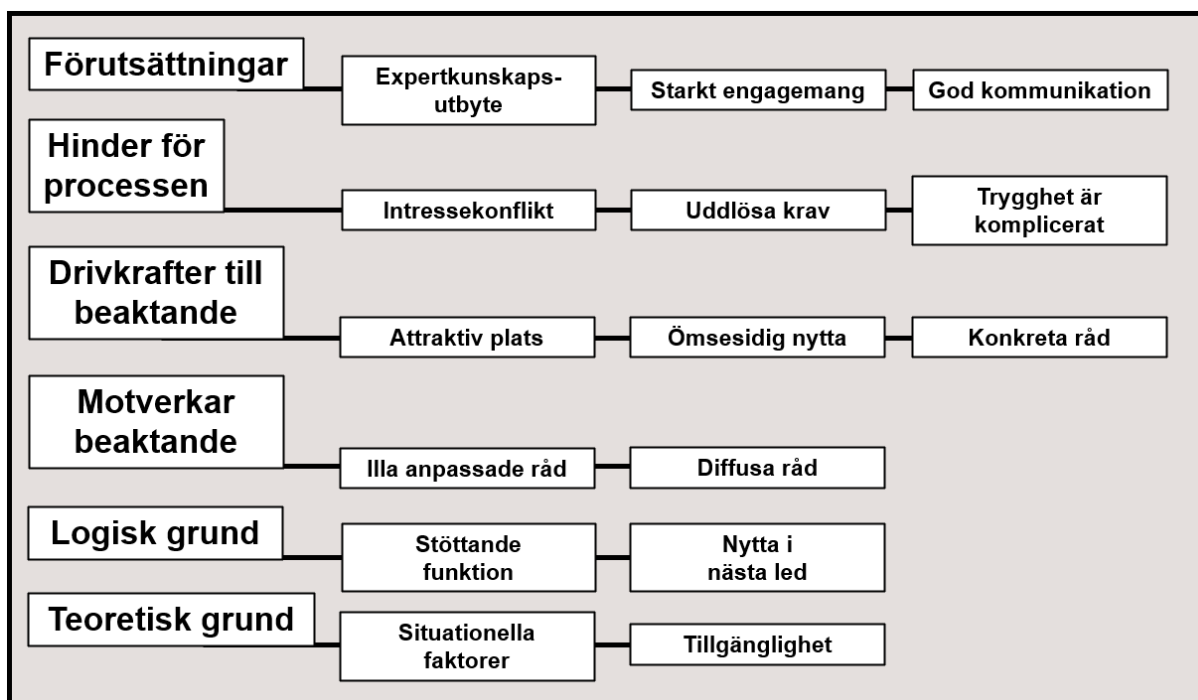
Förutsättningar
Expertkunskapsutbyte
Starkt engagemang
God kommunikation

Hinder för processen
Intressekonflikt
Uddlösa krav
Trygghet är komplicerat

Drivkrafter till beaktande
Attraktiv plats
Ömsesidig nytta
Konkreta råd

Motverkar beaktande
Illa anpassade råd
Diffusa råd

Logisk grund
Stöttande funktion
Nytta i nästa led

Teoretisk grund
Situationella faktorer
Tillgänglighet